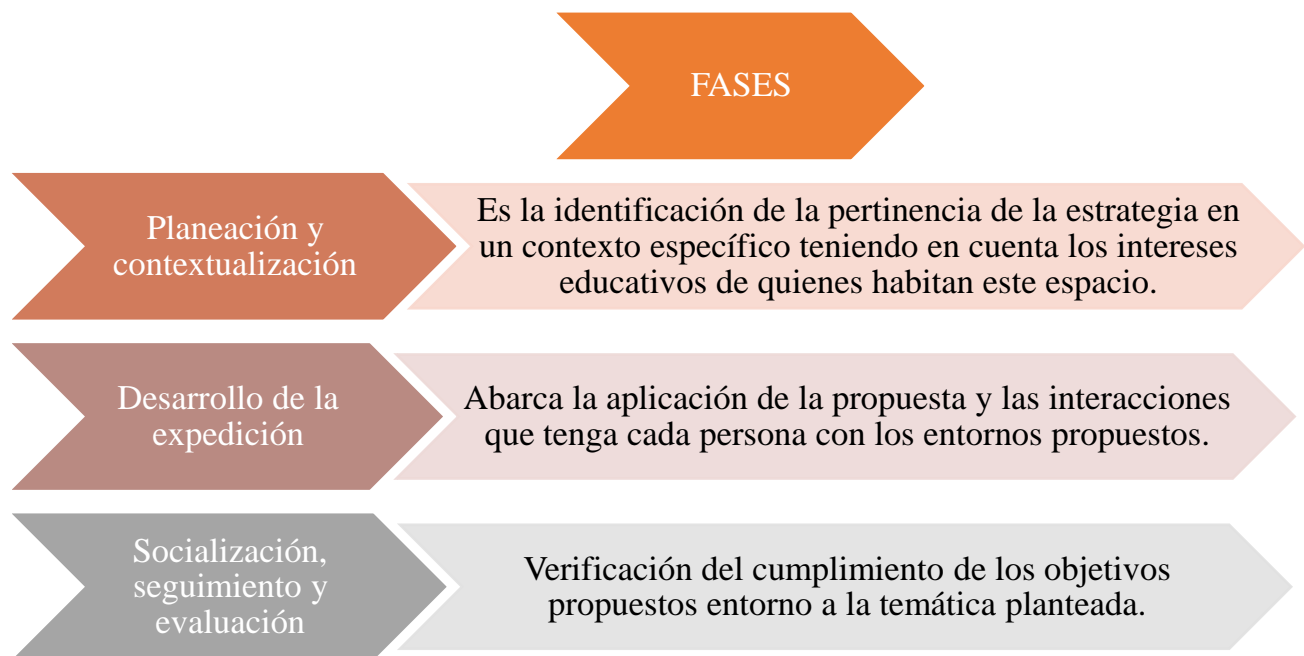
FASES

Planeación y contextualización

Es la identificación de la pertinencia de la estrategia en un contexto específico teniendo en cuenta los intereses educativos de quienes habitan este espacio.

Desarrollo de la expedición

Abarca la aplicación de la propuesta y las interacciones que tenga cada persona con los entornos propuestos.

Socialización, seguimiento y evaluación

Verificación del cumplimiento de los objetivos propuestos entorno a la temática planteada.